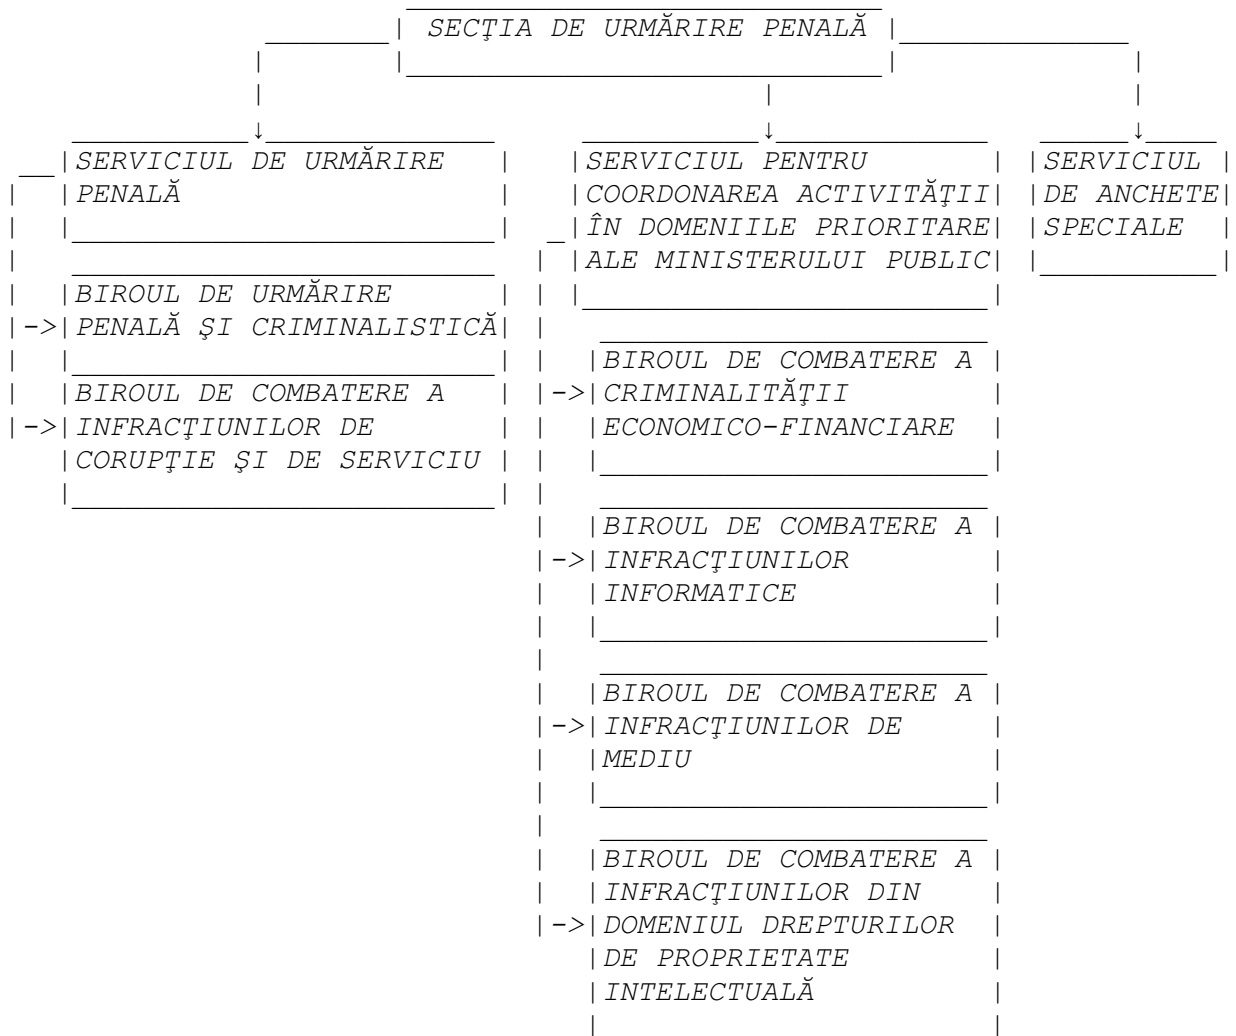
SECŢIA DE URMĂRIRE PENALĂ

SERVICIUL DE URMĂRIRE PENALĂ

BIROUL DE URMĂRIRE PENALĂ ŞI CRIMINALISTICĂ

BIROUL DE COMBATERE A INFRACŢIUNILOR DE CORUPŢIE ŞI DE SERVICIU

SERVICIUL PENTRU COORDONAREA ACTIVITĂŢII ÎN DOMENIILE PRIORITARE ALE MINISTERULUI PUBLIC

BIROUL DE COMBATERE A CRIMINALITĂŢII ECONOMICO-FINANCIARE

BIROUL DE COMBATERE A INFRACŢIUNILOR INFORMATICE

BIROUL DE COMBATERE A INFRACŢIUNILOR DE MEDIU

BIROUL DE COMBATERE A INFRACŢIUNILOR DIN DOMENIUL DREPTURILOR DE PROPRIETATE INTELECTUALĂ

SERVICIUL DE ANCHETE SPECIALE